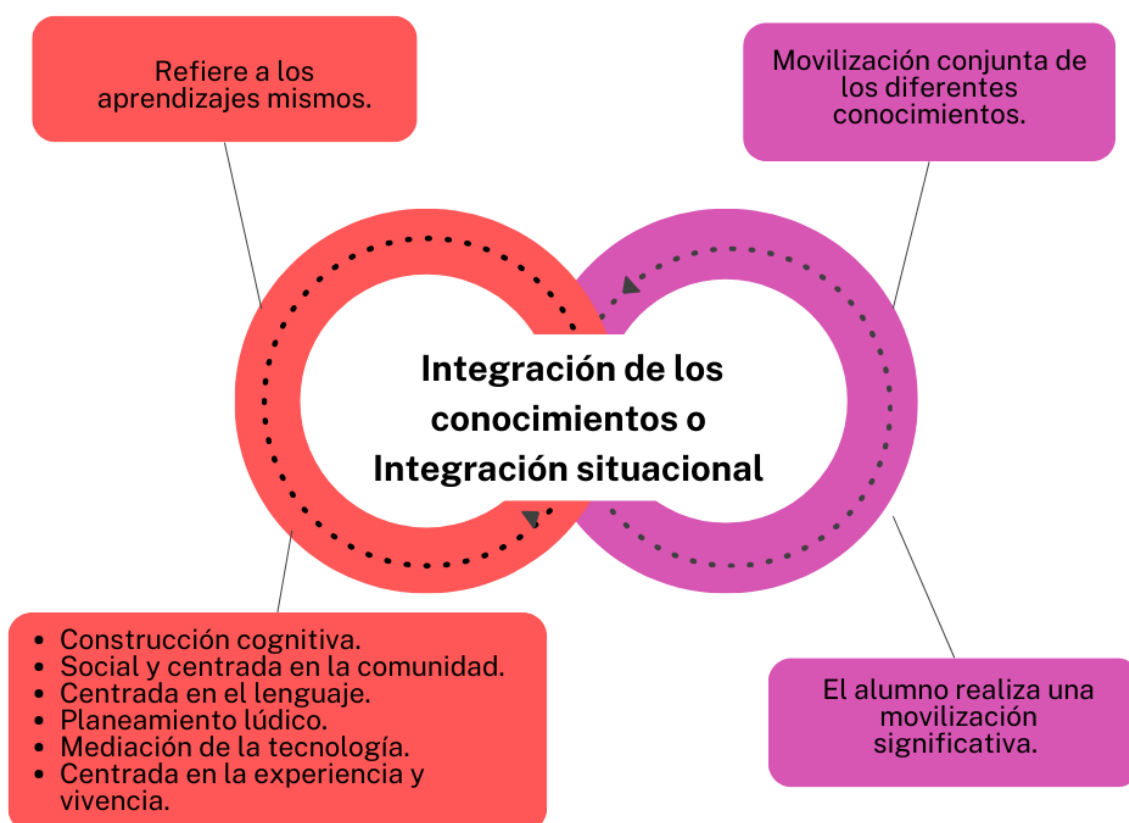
Refiere a los aprendizajes mismos.

Movilización conjunta de los diferentes conocimientos.

Integración de los conocimientos o Integración situacional

- Construcción cognitiva.
- Social y centrada en la comunidad.
- Centrada en el lenguaje.
- Planeamiento lúdico.
- Mediación de la tecnología.
- Centrada en la experiencia y vivencia.

El alumno realiza una movilización significativa.